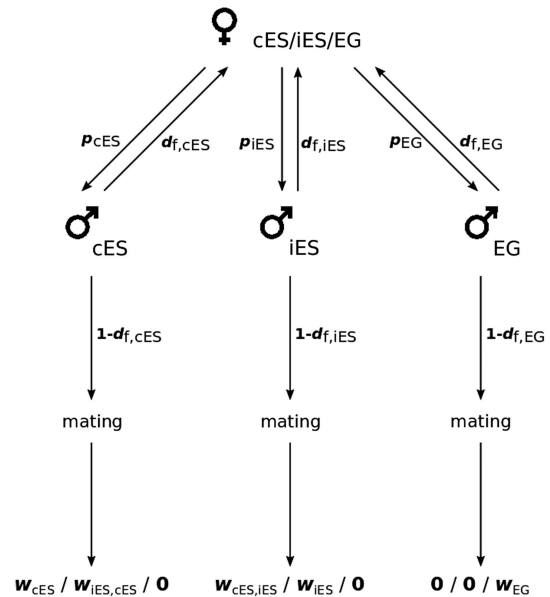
♀ cES/iES/EG

$\boldsymbol{p}_{\mathrm{cES}}$ $\boldsymbol{d}_{\mathrm{f,cES}}$ $\boldsymbol{p}_{\mathrm{iES}}$ $\boldsymbol{d}_{\mathrm{f,iES}}$ $\boldsymbol{p}_{\mathrm{EG}}$ $\boldsymbol{d}_{\mathrm{f,EG}}$

♂ cES ♂ iES ♂ EG

$\mathbf{1}\text{-}\boldsymbol{d}_{\mathrm{f,cES}}$ $\mathbf{1}\text{-}\boldsymbol{d}_{\mathrm{f,iES}}$ $\mathbf{1}\text{-}\boldsymbol{d}_{\mathrm{f,EG}}$

mating mating mating

$\boldsymbol{w}_{\mathrm{cES}}$ / $\boldsymbol{w}_{\mathrm{iES,cES}}$ / 0 $\boldsymbol{w}_{\mathrm{cES,iES}}$ / $\boldsymbol{w}_{\mathrm{iES}}$ / 0 0 / 0 / $\boldsymbol{w}_{\mathrm{EG}}$